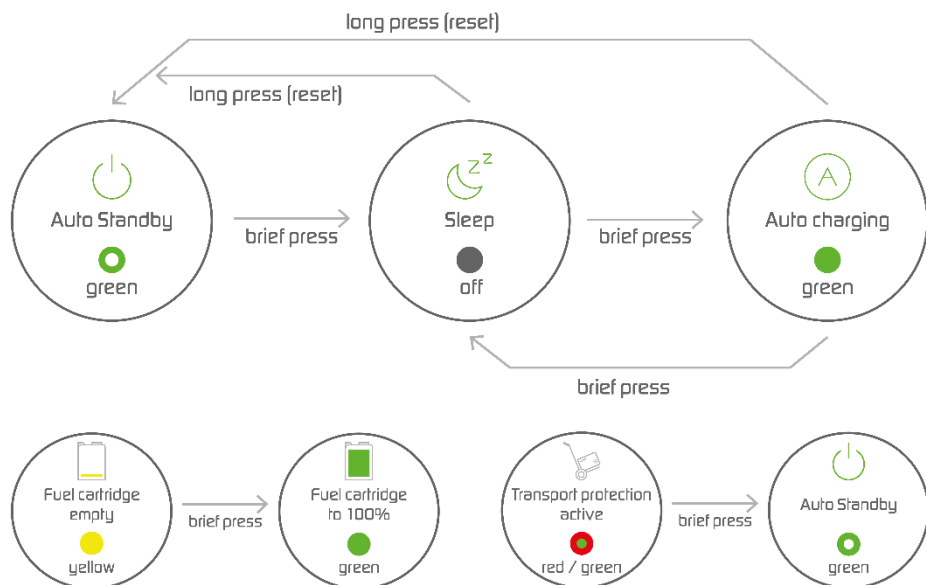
long press (reset)

long press (reset)

Auto Standby

green

brief press

Sleep

off

brief press

Auto charging

green

brief press

Fuel cartridge empty

yellow

brief press

Fuel cartridge to 100%

green

Transport protection active

red / green

brief press

Auto Standby

green